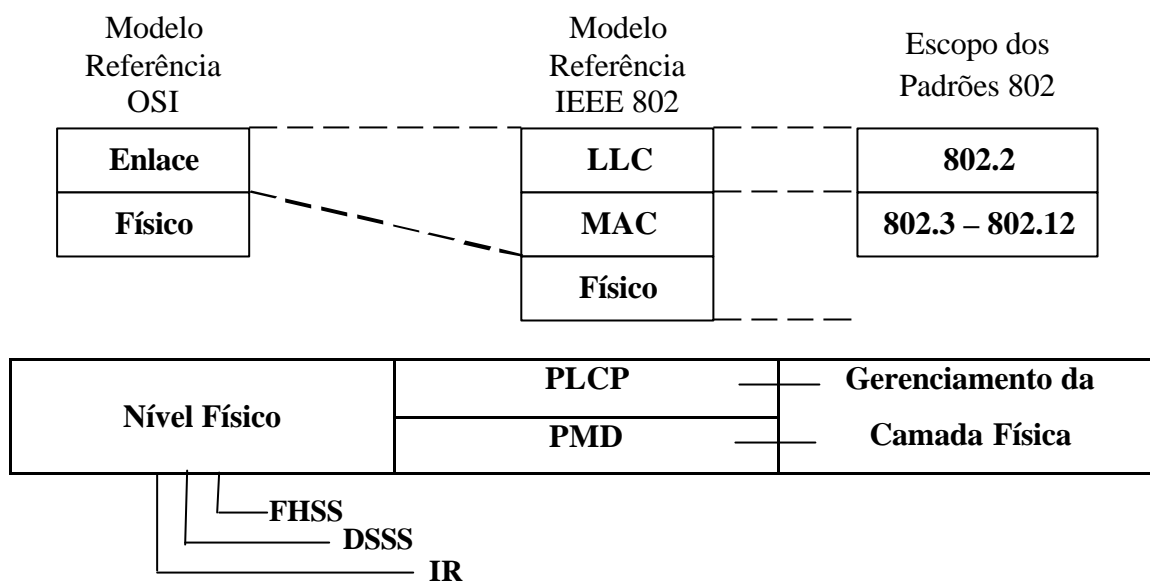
Modelo Referência OSI

Modelo Referência IEEE 802

Escopo dos Padrões 802

Enlace
Físico

LLC
MAC
Físico

802.2
802.3 – 802.12

| Nível Físico | PLCP | Gerenciamento da Camada Física |
|---|---|---|
| | PMD | |

FHSS
DSSS
IR